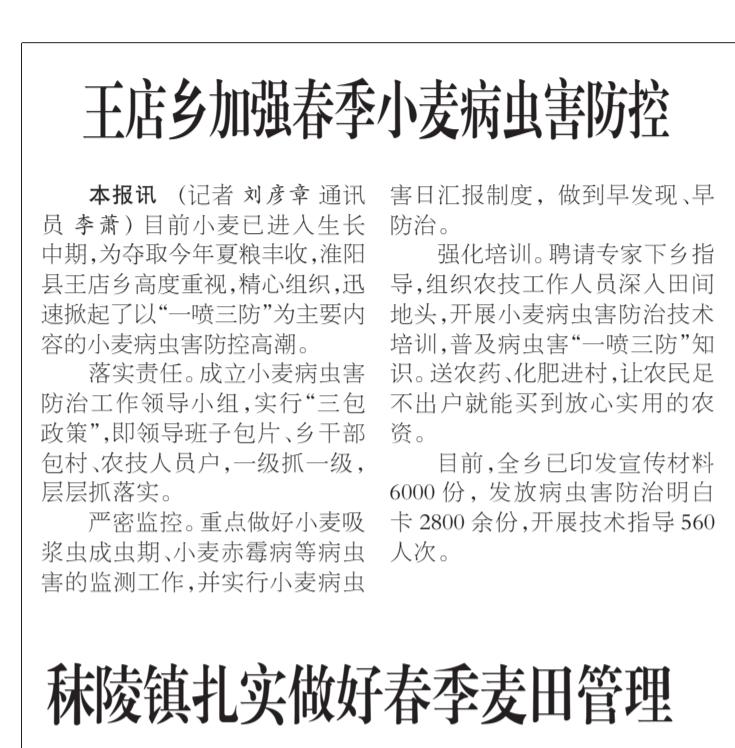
王店乡加强春季小麦病虫害防控

本报讯 （记者 刘彦章 通讯员 李萧）目前小麦已进入生长中期，为夺取今年夏粮丰收，淮阳县王店乡高度重视，精心组织，迅速掀起了以“一喷三防”为主要内容的小麦病虫害防控高潮。

落实责任。成立小麦病虫害防治工作领导小组，实行“三包政策”，即领导班子包片、乡干部包村、农技人员户，一级抓一级，层层抓落实。

严密监控。重点做好小麦吸浆虫成虫期、小麦赤霉病等病虫害的监测工作，并实行小麦病虫害日汇报制度，做到早发现、早防治。

强化培训。聘请专家下乡指导，组织农技工作人员深入田间地头，开展小麦病虫害防治技术培训，普及病虫害“一喷三防”知识。送农药、化肥进村，让农民足不出户就能买到放心实用的农资。

目前，全乡已印发宣传材料6000份，发放病虫害防治明白卡2800余份，开展技术指导560人次。

秣陵镇扎实做好春季麦田管理